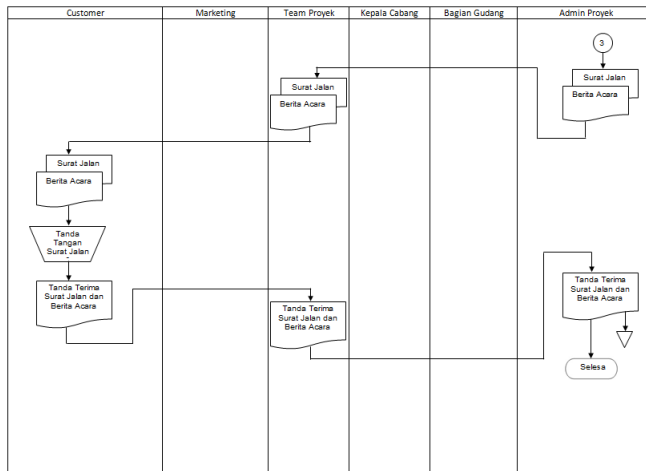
| Customer | Marketing | Team Proyek | Kepala Cabang | Bagian Gudang | Admin Proyek |
|---|---|---|---|---|---|

3

Surat Jalan

Berita Acara

Surat Jalan

Berita Acara

Surat Jalan

Berita Acara

Tanda Tangan Surat Jalan

Tanda Terima Surat Jalan dan Berita Acara

Tanda Terima Surat Jalan dan Berita Acara

Tanda Terima Surat Jalan dan Berita Acara

Selesa